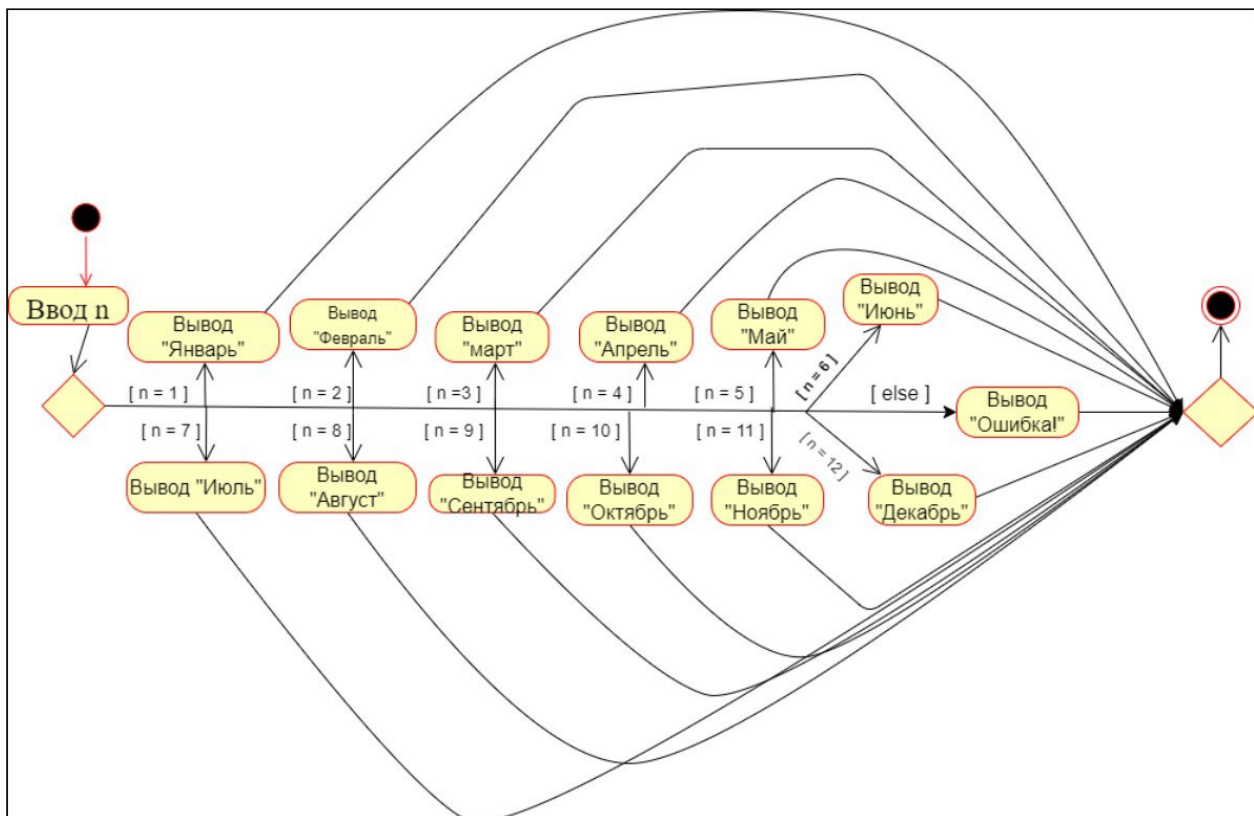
Ввод n

Вывод "Январь"

Вывод "Февраль"

Вывод "март"

Вывод "Апрель"

Вывод "Май"

Вывод "Июнь"

[ n = 1 ]

[ n = 2 ]

[ n =3 ]

[ n = 4 ]

[ n = 5 ]

[ n = 6 ]

[ else ]

Вывод "Ошибка!"

[ n = 7 ]

[ n = 8 ]

[ n = 9 ]

[ n = 10 ]

[ n = 11 ]

[ n = 12 ]

Вывод "Июль"

Вывод "Август"

Вывод "Сентябрь"

Вывод "Октябрь"

Вывод "Ноябрь"

Вывод "Декабрь"